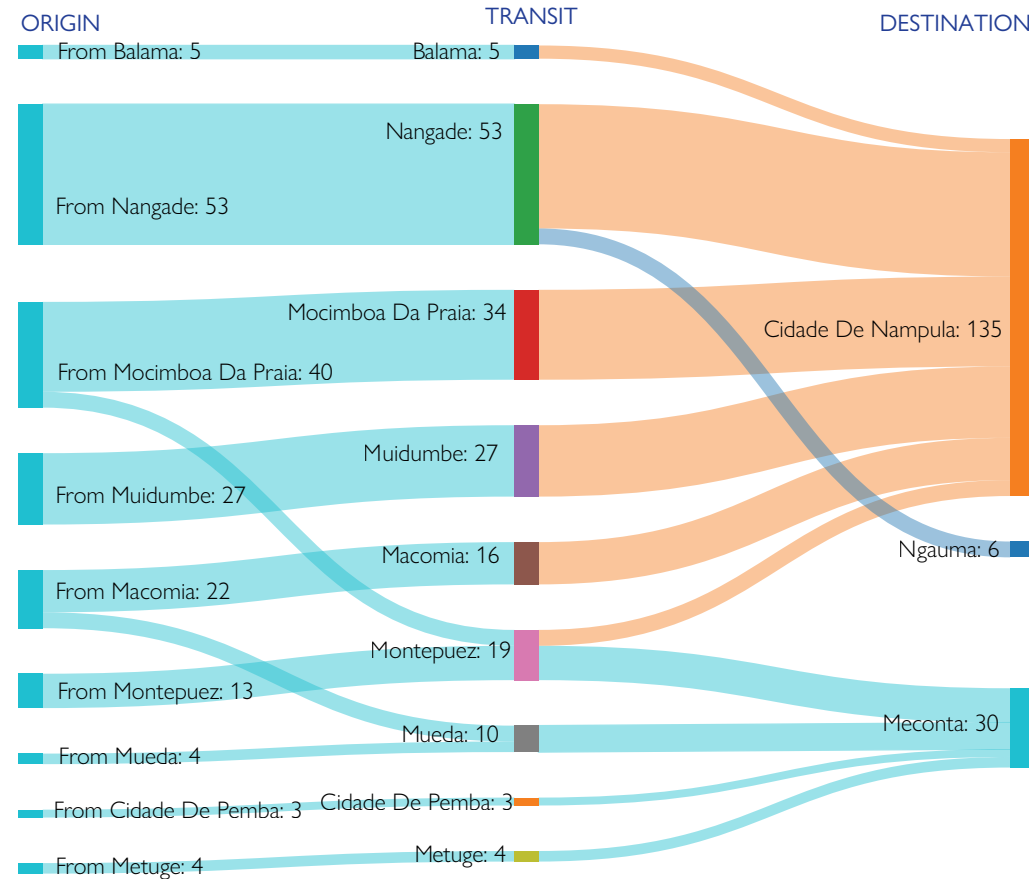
ORIGIN

TRANSIT

DESTINATION

From Balama: 5

Balama: 5

Nangade: 53

From Nangade: 53

Mocimboa Da Praia: 34

From Mocimboa Da Praia: 40

Cidade De Nampula: 135

Muidumbe: 27

From Muidumbe: 27

Macomia: 16

Ngauma: 6

From Macomia: 22

Montepuez: 19

From Montepuez: 13

Meconta: 30

Mueda: 10

From Mueda: 4

Cidade De Pemba: 3

From Cidade De Pemba: 3

Metuge: 4

From Metuge: 4